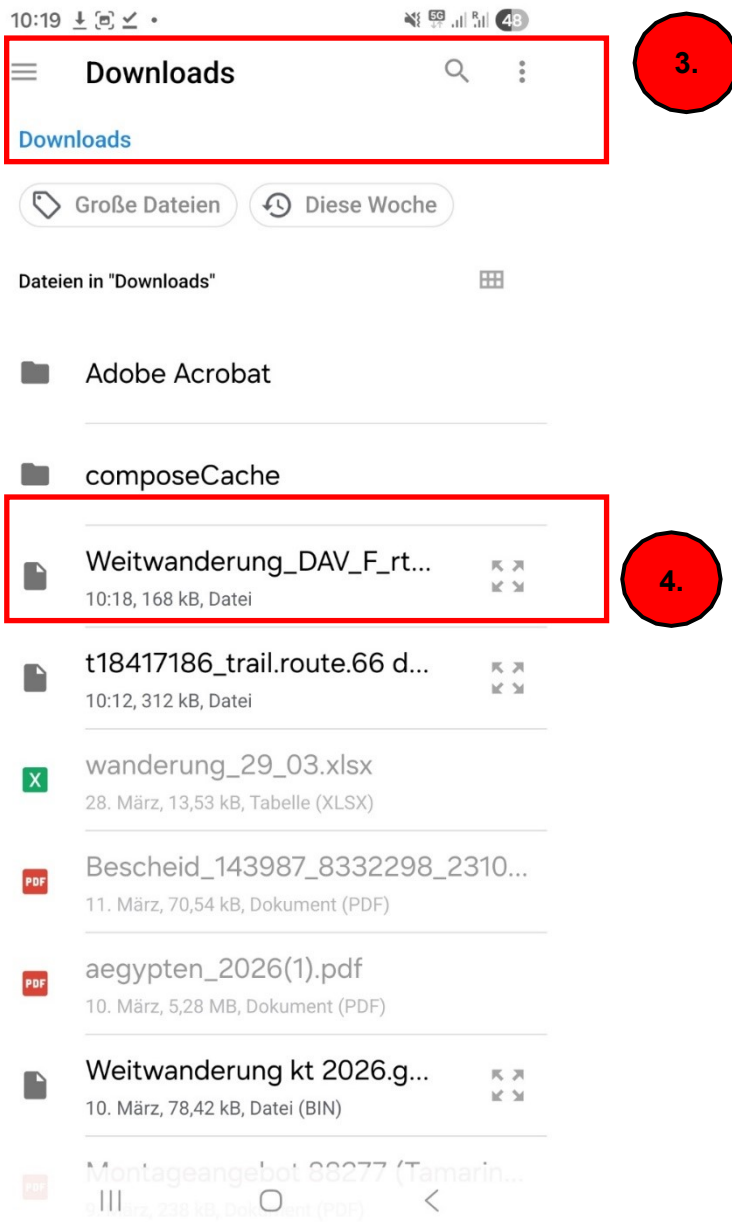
10:19

48

Downloads

Downloads

3.

Große Dateien

Diese Woche

Dateien in "Downloads"

Adobe Acrobat

composeCache

Weitwanderung_DAV_F_rt...
10:18, 168 kB, Datei

4.

t18417186_trail.route.66 d...
10:12, 312 kB, Datei

X
wanderung_29_03.xlsx
28. März, 13,53 kB, Tabelle (XLSX)

PDF
Bescheid_143987_8332298_2310...
11. März, 70,54 kB, Dokument (PDF)

PDF
aegypten_2026(1).pdf
10. März, 5,28 MB, Dokument (PDF)

Weitwanderung kt 2026.g...
10. März, 78,42 kB, Datei (BIN)

Montageangebot 88277 (Tamarin...
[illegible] 238 kB, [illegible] (PDF)